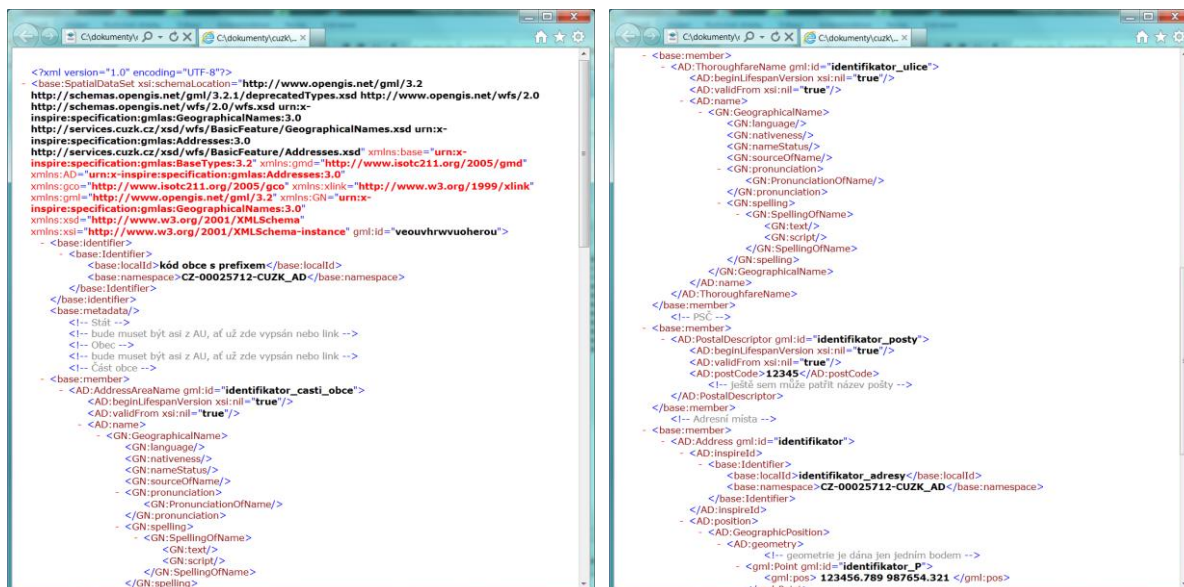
C:\dokumenty\ C:\dokumenty\cuzk\... ×

<?xml version="1.0" encoding="UTF-8"?>
- <base:SpatialDataSet xsi:schemaLocation="http://www.opengis.net/gml/3.2 http://schemas.opengis.net/gml/3.2.1/deprecatedTypes.xsd http://www.opengis.net/wfs/2.0 http://schemas.opengis.net/wfs/2.0/wfs.xsd urn:x-inspire:specification:gmlas:GeographicalNames:3.0 http://services.cuzk.cz/xsd/wfs/BasicFeature/GeographicalNames.xsd urn:x-inspire:specification:gmlas:Addresses:3.0 http://services.cuzk.cz/xsd/wfs/BasicFeature/Addresses.xsd" xmlns:base="urn:x-inspire:specification:gmlas:BaseTypes:3.2" xmlns:gmd="http://www.isotc211.org/2005/gmd" xmlns:AD="urn:x-inspire:specification:gmlas:Addresses:3.0" xmlns:gco="http://www.isotc211.org/2005/gco" xmlns:xlink="http://www.w3.org/1999/xlink" xmlns:gml="http://www.opengis.net/gml/3.2" xmlns:GN="urn:x-inspire:specification:gmlas:GeographicalNames:3.0" xmlns:xsd="http://www.w3.org/2001/XMLSchema" xmlns:xsi="http://www.w3.org/2001/XMLSchema-instance" gml:id="veouvhrwvuoherou">
- <base:identifier>
- <base:Identifier>
<base:localId>kód obce s prefixem</base:localId>
<base:namespace>CZ-00025712-CUZK_AD</base:namespace>
</base:Identifier>
</base:identifier>
<base:metadata/>
<!-- Stát -->
<!-- bude muset být asi z AU, ať už zde vypsán nebo link -->
<!-- Obec -->
<!-- bude muset být asi z AU, ať už zde vypsán nebo link -->
<!-- Část obce -->
- <base:member>
- <AD:AddressAreaName gml:id="identifikator_casti_obce">
<AD:beginLifespanVersion xsi:nil="true"/>
<AD:validFrom xsi:nil="true"/>
- <AD:name>
- <GN:GeographicalName>
<GN:language/>
<GN:nativeness/>
<GN:nameStatus/>
<GN:sourceOfName/>
- <GN:pronunciation>
<GN:PronunciationOfName/>
</GN:pronunciation>
- <GN:spelling>
- <GN:SpellingOfName>
<GN:text/>
<GN:script/>
</GN:SpellingOfName>
</GN:spelling>

C:\dokumenty\ C:\dokumenty\cuzk\... ×

- <base:member>
- <AD:ThoroughfareName gml:id="identifikator_ulice">
<AD:beginLifespanVersion xsi:nil="true"/>
<AD:validFrom xsi:nil="true"/>
- <AD:name>
- <GN:GeographicalName>
<GN:language/>
<GN:nativeness/>
<GN:nameStatus/>
<GN:sourceOfName/>
- <GN:pronunciation>
<GN:PronunciationOfName/>
</GN:pronunciation>
- <GN:spelling>
- <GN:SpellingOfName>
<GN:text/>
<GN:script/>
</GN:SpellingOfName>
</GN:spelling>
</GN:GeographicalName>
</AD:name>
</AD:ThoroughfareName>
</base:member>
<!-- PSČ -->
- <base:member>
- <AD:PostalDescriptor gml:id="identifikator_posty">
<AD:beginLifespanVersion xsi:nil="true"/>
<AD:validFrom xsi:nil="true"/>
<AD:postCode>12345</AD:postCode>
<!-- ještě sem může patřit název pošty -->
</AD:PostalDescriptor>
</base:member>
<!-- Adresní místa -->
- <base:member>
- <AD:Address gml:id="identifikator">
- <AD:inspireId>
- <base:Identifier>
<base:localId>identifikator_adresy</base:localId>
<base:namespace>CZ-00025712-CUZK_AD</base:namespace>
</base:Identifier>
</AD:inspireId>
- <AD:position>
- <AD:GeographicPosition>
- <AD:geometry>
<!-- geometrie je dána jen jedním bodem -->
- <gml:Point gml:id="identifikator_P">
<gml:pos> 123456.789 987654.321 </gml:pos>